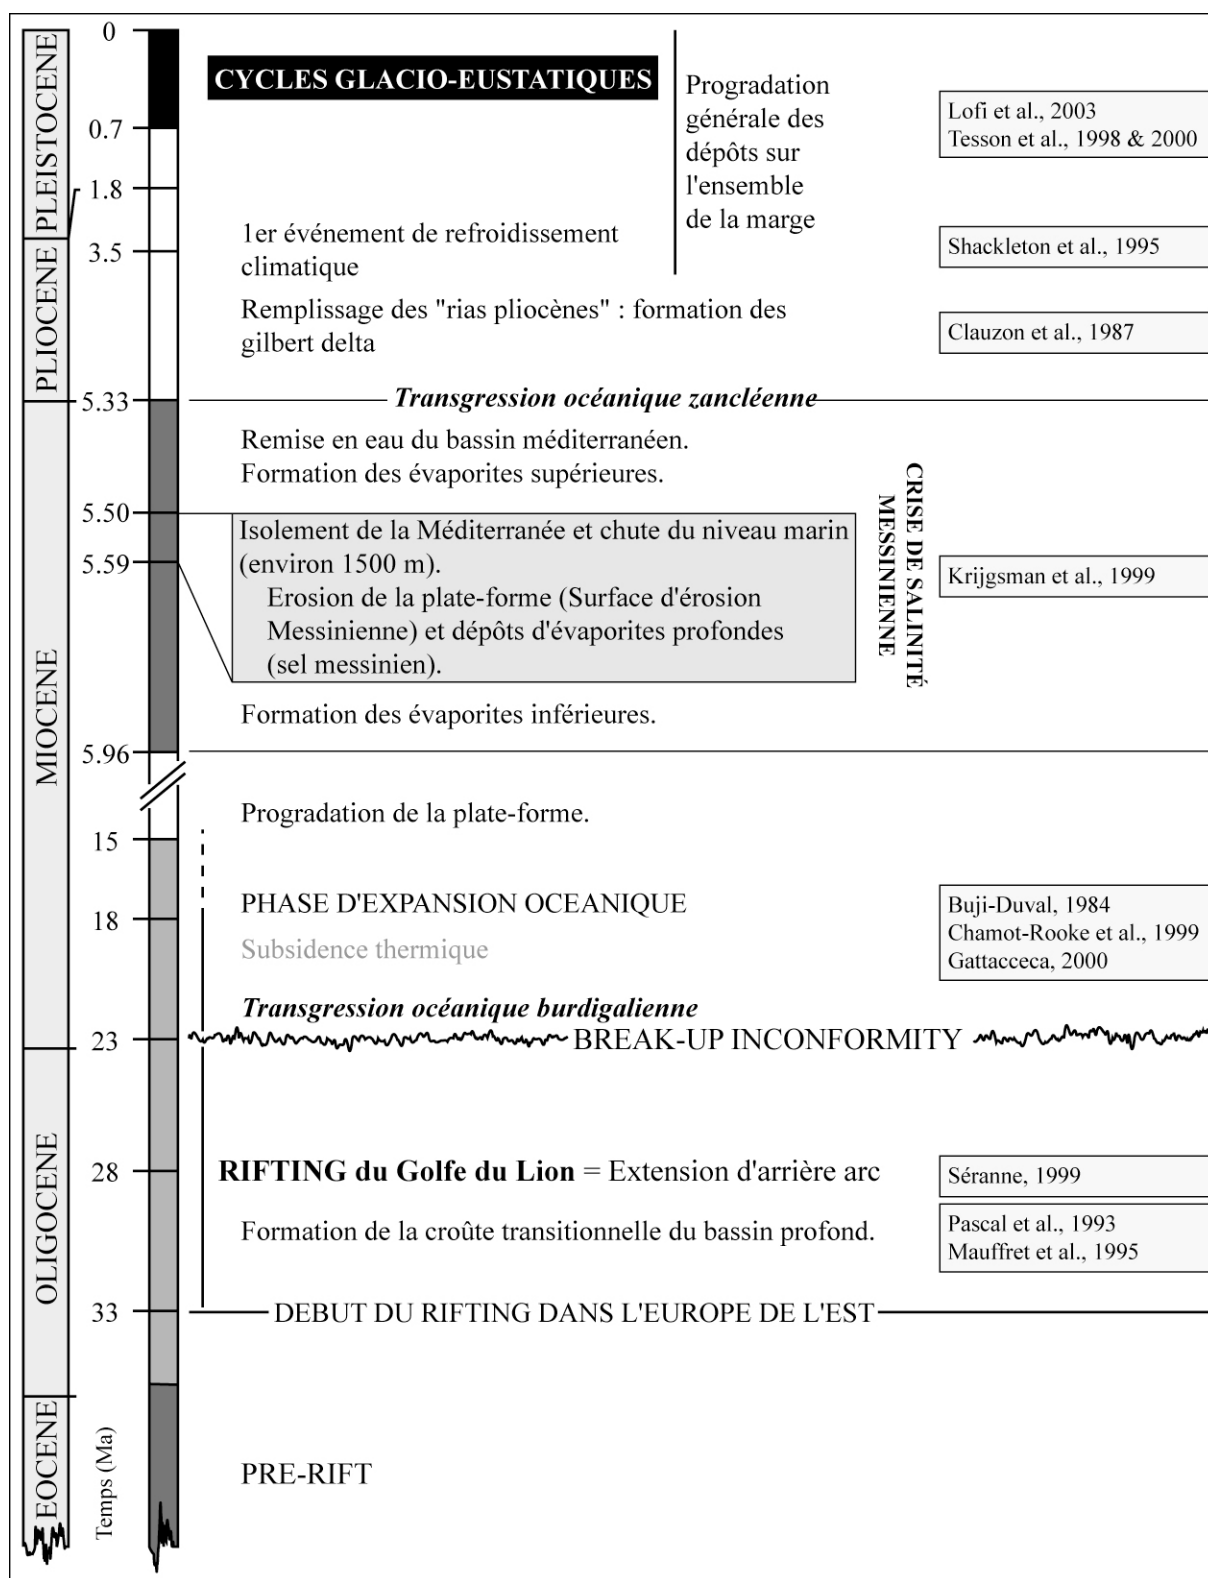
PLEISTOCENE
PLIOCENE
MIOCENE
OLIGOCENE
EOCENE

0
0.7
1.8
3.5
5.33
5.50
5.59
5.96
15
18
23
28
33
Temps (Ma)

CYCLES GLACIO-EUSTATIQUES

Progradation générale des dépôts sur l'ensemble de la marge

Lofi et al., 2003
Tesson et al., 1998 & 2000

1er événement de refroidissement climatique

Shackleton et al., 1995

Remplissage des "rias pliocènes" : formation des gilbert delta

Clauzon et al., 1987

Transgression océanique zancléenne

Remise en eau du bassin méditerranéen.
Formation des évaporites supérieures.

Isolement de la Méditerranée et chute du niveau marin (environ 1500 m).
Erosion de la plate-forme (Surface d'érosion Messinienne) et dépôts d'évaporites profondes (sel messinien).

Formation des évaporites inférieures.

CRISE DE SALINITÉ MESSINIENNE

Krijgsman et al., 1999

Progradation de la plate-forme.

PHASE D'EXPANSION OCEANIQUE
Subsidence thermique

Buji-Duval, 1984
Chamot-Rooke et al., 1999
Gattacceca, 2000

Transgression océanique burdigalienne

BREAK-UP INCONFORMITY

RIFTING du Golfe du Lion = Extension d'arrière arc

Séranne, 1999

Formation de la croûte transitionnelle du bassin profond.

Pascal et al., 1993
Mauffret et al., 1995

DEBUT DU RIFTING DANS L'EUROPE DE L'EST

PRE-RIFT